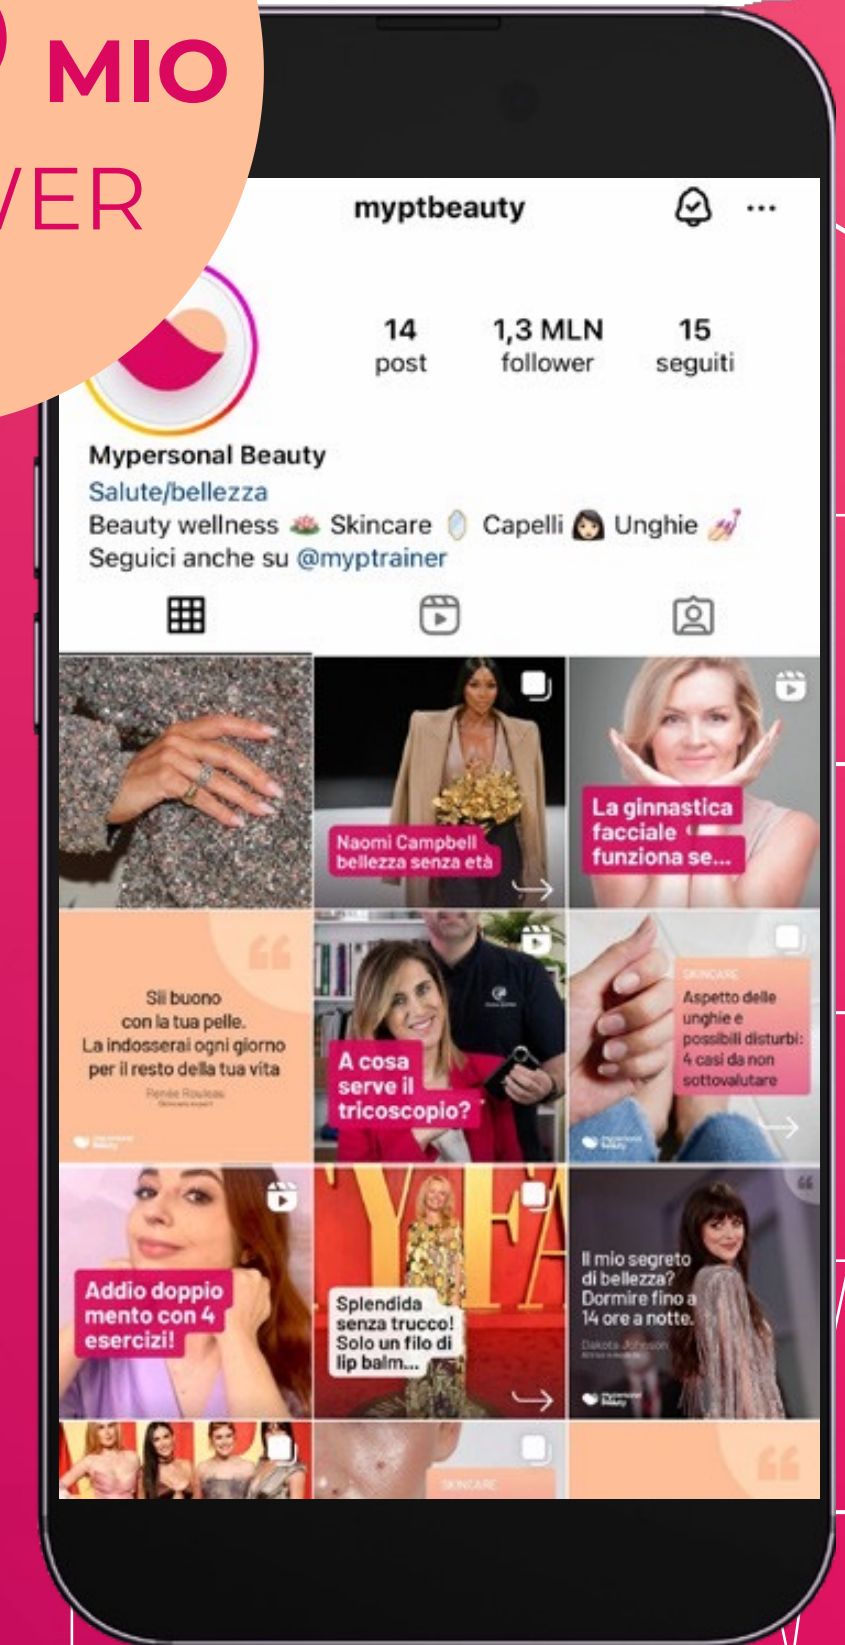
MIO
VER

myptbeauty

14 post
1,3 MLN follower
15 seguiti

Mypersonal Beauty
Salute/bellezza
Beauty wellness 🪷 Skincare 🧴 Capelli 👩🏻 Unghie 💅
Seguici anche su @myptrainer

Naomi Campbell bellezza senza età

La ginnastica facciale funziona se...

Sii buono con la tua pelle. La indosserai ogni giorno per il resto della tua vita
Renée Rouleau

A cosa serve il tricoscopio?

SKINCARE
Aspetto delle unghie e possibili disturbi: 4 casi da non sottovalutare

Addio doppio mento con 4 esercizi!

Splendida senza trucco! Solo un filo di lip balm...

Il mio segreto di bellezza? Dormire fino a 14 ore a notte.
Dakota Johnson

SKINCARE